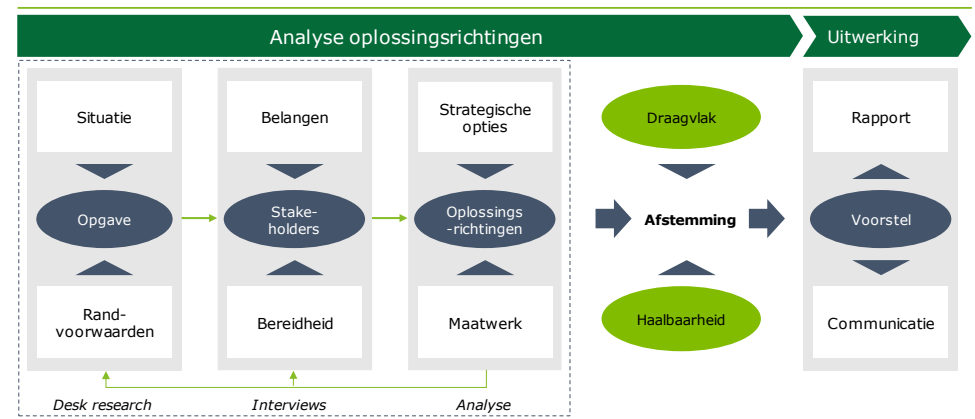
Analyse oplossingsrichtingen

Uitwerking

Situatie

Opgave

Randvoorwaarden

Belangen

Stakeholders

Bereidheid

Strategische opties

Oplossings-richtingen

Maatwerk

Draagvlak

Afstemming

Haalbaarheid

Rapport

Voorstel

Communicatie

Desk research

Interviews

Analyse